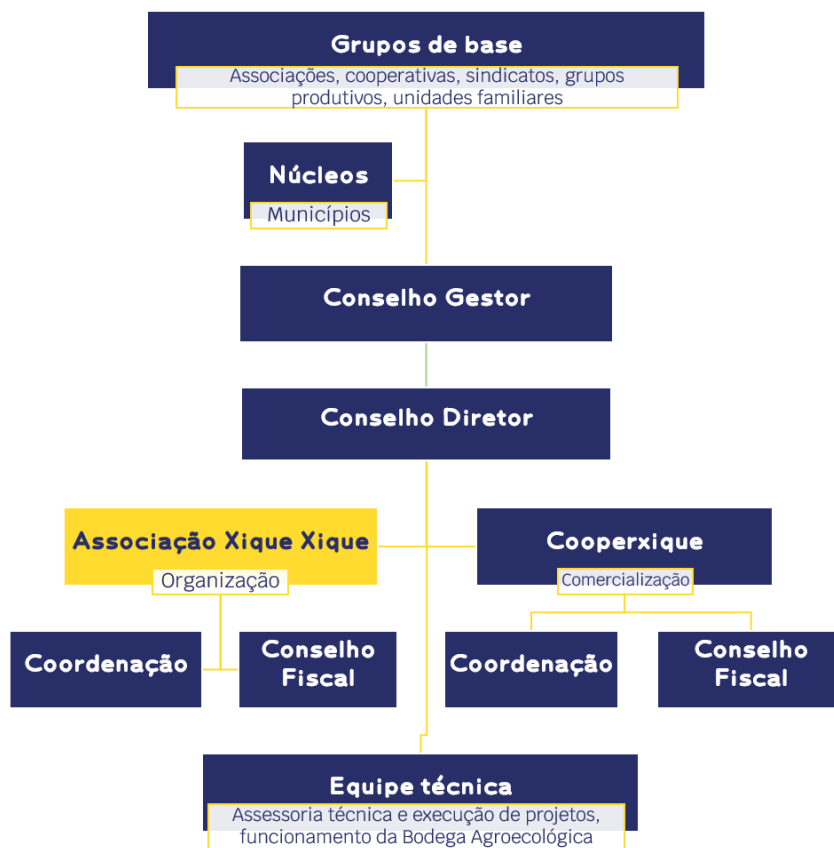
Grupos de base
Associações, cooperativas, sindicatos, grupos produtivos, unidades familiares

Núcleos
Municípios

Conselho Gestor

Conselho Diretor

Associação Xique Xique
Organização

Cooperxique
Comercialização

Coordenação

Conselho Fiscal

Coordenação

Conselho Fiscal

Equipe técnica
Assessoria técnica e execução de projetos, funcionamento da Bodega Agroecológica